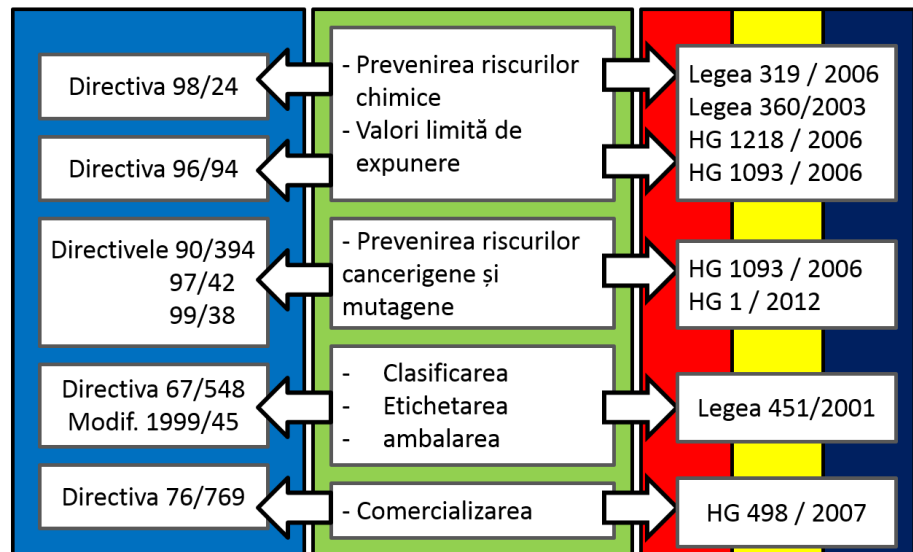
Directiva 98/24

Directiva 96/94

Directivele 90/394
97/42
99/38

Directiva 67/548
Modif. 1999/45

Directiva 76/769

- Prevenirea riscurilor chimice
- Valori limită de expunere

- Prevenirea riscurilor cancerigene și mutagene

- Clasificarea
- Etichetarea
- ambalarea

- Comercializarea

Legea 319 / 2006
Legea 360/2003
HG 1218 / 2006
HG 1093 / 2006

HG 1093 / 2006
HG 1 / 2012

Legea 451/2001

HG 498 / 2007